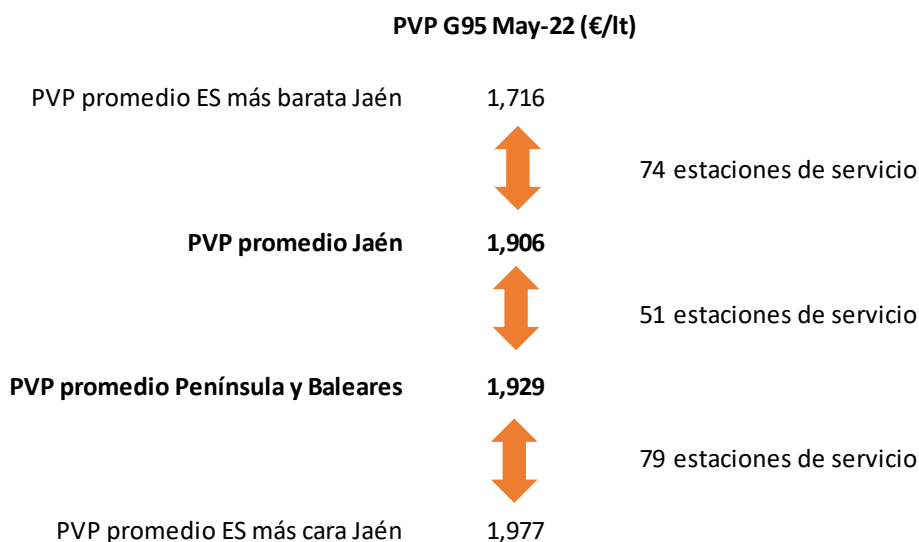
**PVP G95 May-22 (€/lt)**

PVP promedio ES más barata Jaén 1,716

74 estaciones de servicio

**PVP promedio Jaén** **1,906**

51 estaciones de servicio

**PVP promedio Península y Baleares** **1,929**

79 estaciones de servicio

PVP promedio ES más cara Jaén 1,977